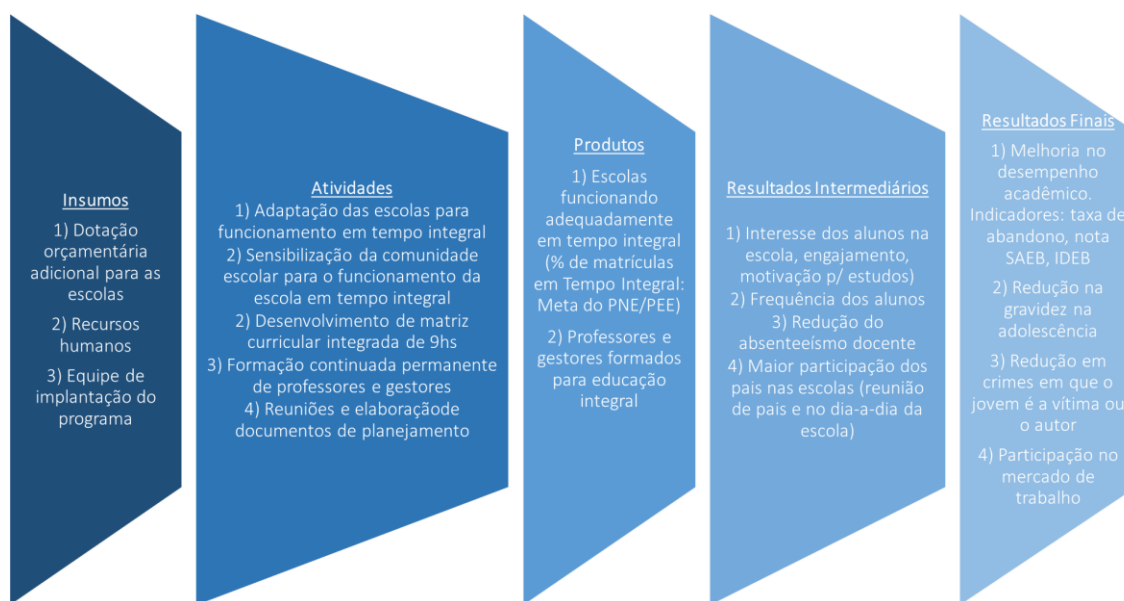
Insumos
1) Dotação orçamentária adicional para as escolas
2) Recursos humanos
3) Equipe de implantação do programa

Atividades
1) Adaptação das escolas para funcionamento em tempo integral
2) Sensibilização da comunidade escolar para o funcionamento da escola em tempo integral
2) Desenvolvimento de matriz curricular integrada de 9hs
3) Formação continuada permanente de professores e gestores
4) Reuniões e elaboraçãode documentos de planejamento

Produtos
1) Escolas funcionando adequadamente em tempo integral (% de matrículas em Tempo Integral: Meta do PNE/PEE)
2) Professores e gestores formados para educação integral

Resultados Intermediários
1) Interesse dos alunos na escola, engajamento, motivação p/ estudos)
2) Frequência dos alunos
3) Redução do absenteeísmo docente
4) Maior participação dos pais nas escolas (reunião de pais e no dia-a-dia da escola)

Resultados Finais
1) Melhoria no desempenho acadêmico. Indicadores: taxa de abandono, nota SAEB, IDEB
2) Redução na gravidez na adolescência
3) Redução em crimes em que o jovem é a vítima ou o autor
4) Participação no mercado de trabalho